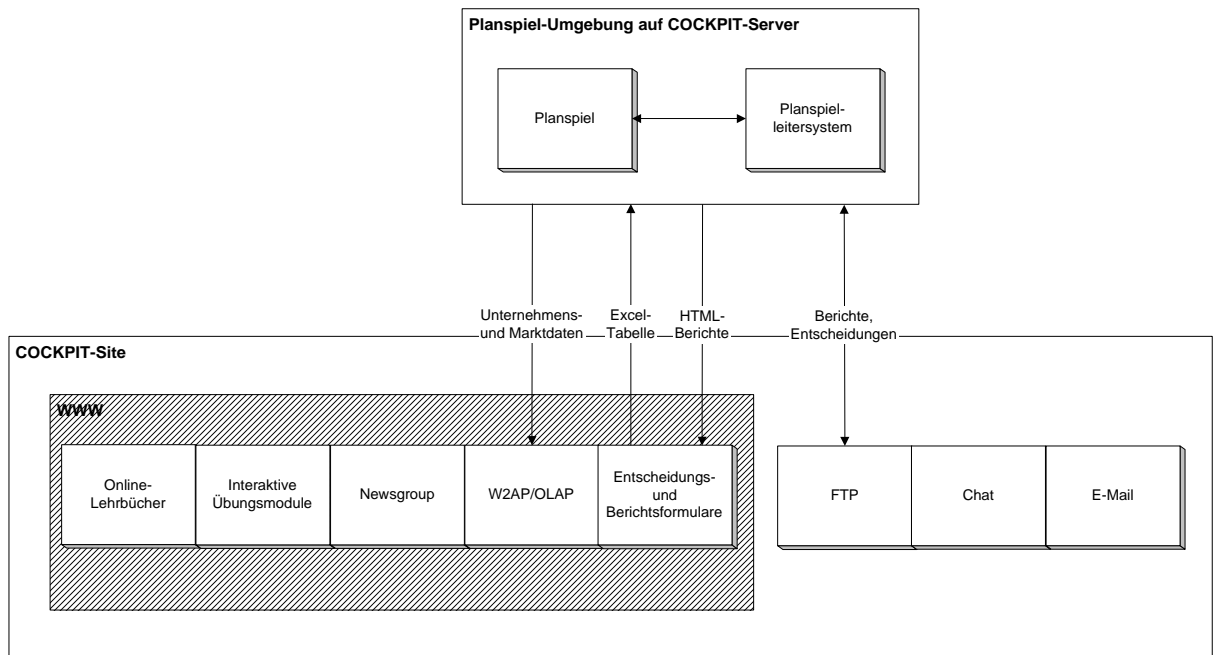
Planspiel-Umgebung auf COCKPIT-Server

Planspiel

Planspielleitersystem

Unternehmens- und Marktdaten

Excel-Tabelle

HTML-Berichte

Berichte, Entscheidungen

COCKPIT-Site

WWW

Online-Lehrbücher

Interaktive Übungsmodule

Newsgroup

W2AP/OLAP

Entscheidungs- und Berichtsformulare

FTP

Chat

E-Mail